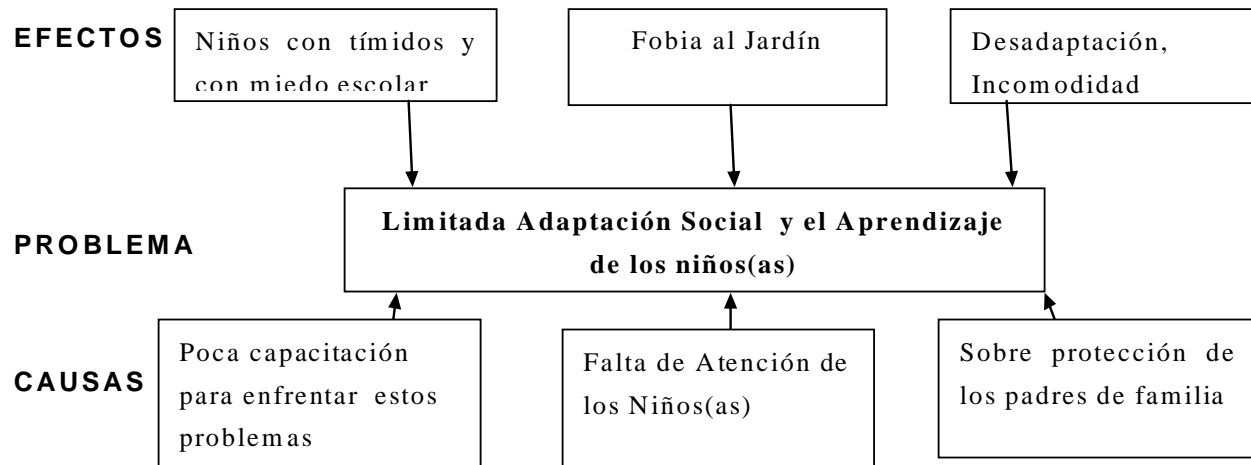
EFECTOS

Niños con tímidos y con miedo escolar

Fobia al Jardín

Desadaptación, Incomodidad

PROBLEMA

Limitada Adaptación Social y el Aprendizaje de los niños(as)

CAUSAS

Poca capacitación para enfrentar estos problemas

Falta de Atención de los Niños(as)

Sobre protección de los padres de familia